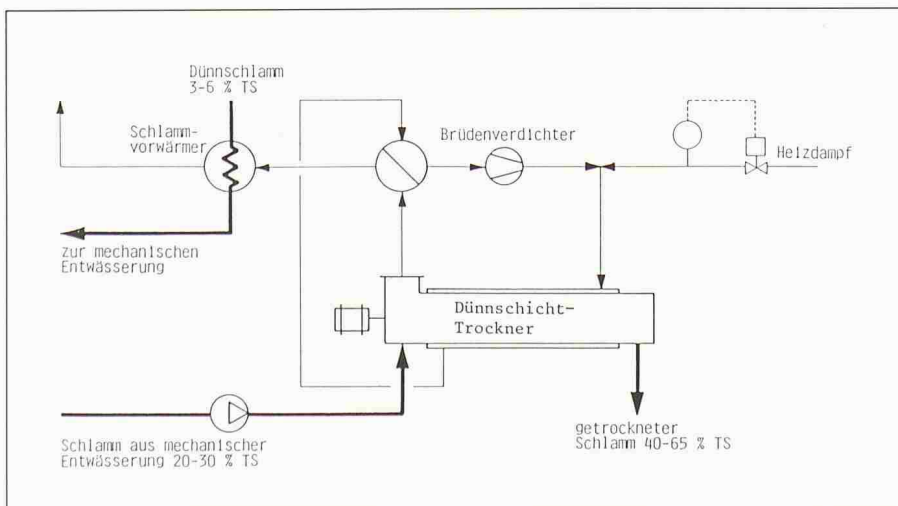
Dünnschlamm 3-6 % TS

Schlamm-vorwärmer

Brüdenverdichter

Heizdampf

zur mechanischen Entwässerung

Dünnschicht-Trockner

Schlamm aus mechanischer Entwässerung 20-30 % TS

getrockneter Schlamm 40-65 % TS